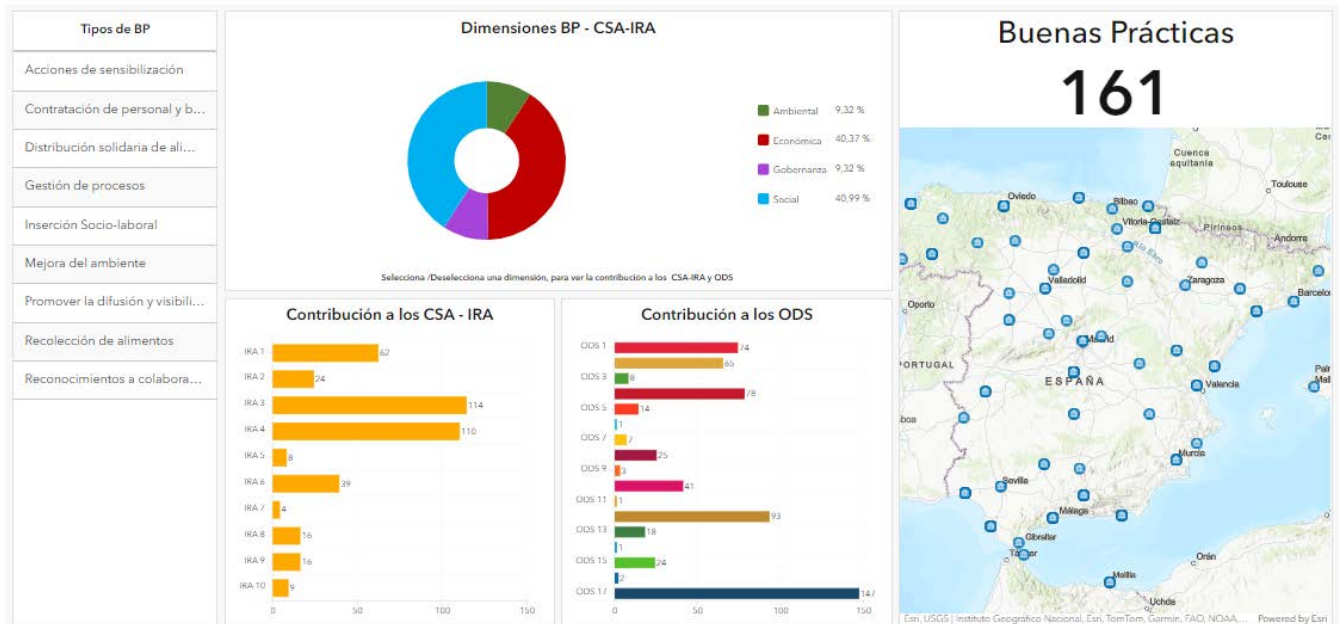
Tipos de BP

Acciones de sensibilización

Contratación de personal y b...

Distribución solidaria de ali...

Gestión de procesos

Inserción Socio-laboral

Mejora del ambiente

Promover la difusión y visibili...

Recolección de alimentos

Reconocimientos a colabora...

Dimensiones BP - CSA-IRA

Ambiental 9,32 %
Económica 40,37 %
Gobernanza 9,32 %
Social 40,99 %

Selecciona /Deselecciona una dimensión, para ver la contribución a los CSA-IRA y ODS

Buenas Prácticas

161

Contribución a los CSA - IRA

| | |
|---|---|
| IRA 1 | 62 |
| IRA 2 | 24 |
| IRA 3 | 114 |
| IRA 4 | 110 |
| IRA 5 | 8 |
| IRA 6 | 39 |
| IRA 7 | 4 |
| IRA 8 | 16 |
| IRA 9 | 16 |
| IRA 10 | 9 |

0 50 100 150

Contribución a los ODS

| | |
|---|---|
| ODS 1 | 74 |
| | 65 |
| ODS 3 | 8 |
| | 78 |
| ODS 5 | 14 |
| | 1 |
| ODS 7 | 7 |
| | 25 |
| ODS 9 | 3 |
| | 41 |
| ODS 11 | 1 |
| | 93 |
| ODS 13 | 18 |
| | 1 |
| ODS 15 | 24 |
| | 2 |
| ODS 17 | 147 |

0 50 100 150

Cuenca aquitania
Toulouse
Oviedo
Bilbao
Vitoria-Gasteiz
Pirineos
Andorra
Valladolid
Zaragoza
Barcelo
Oporto
Madrid
PORTUGAL
ESPAÑA
Valencia
Pal
Mal
boa
Murcia
Sevilla
Málaga
Gibraltar
Tanger
Orán
Melilla
Uchda

Esri, USGS | Instituto Geográfico Nacional, Esri, TomTom, Garmin, FAO, NOAA,... Powered by Esri